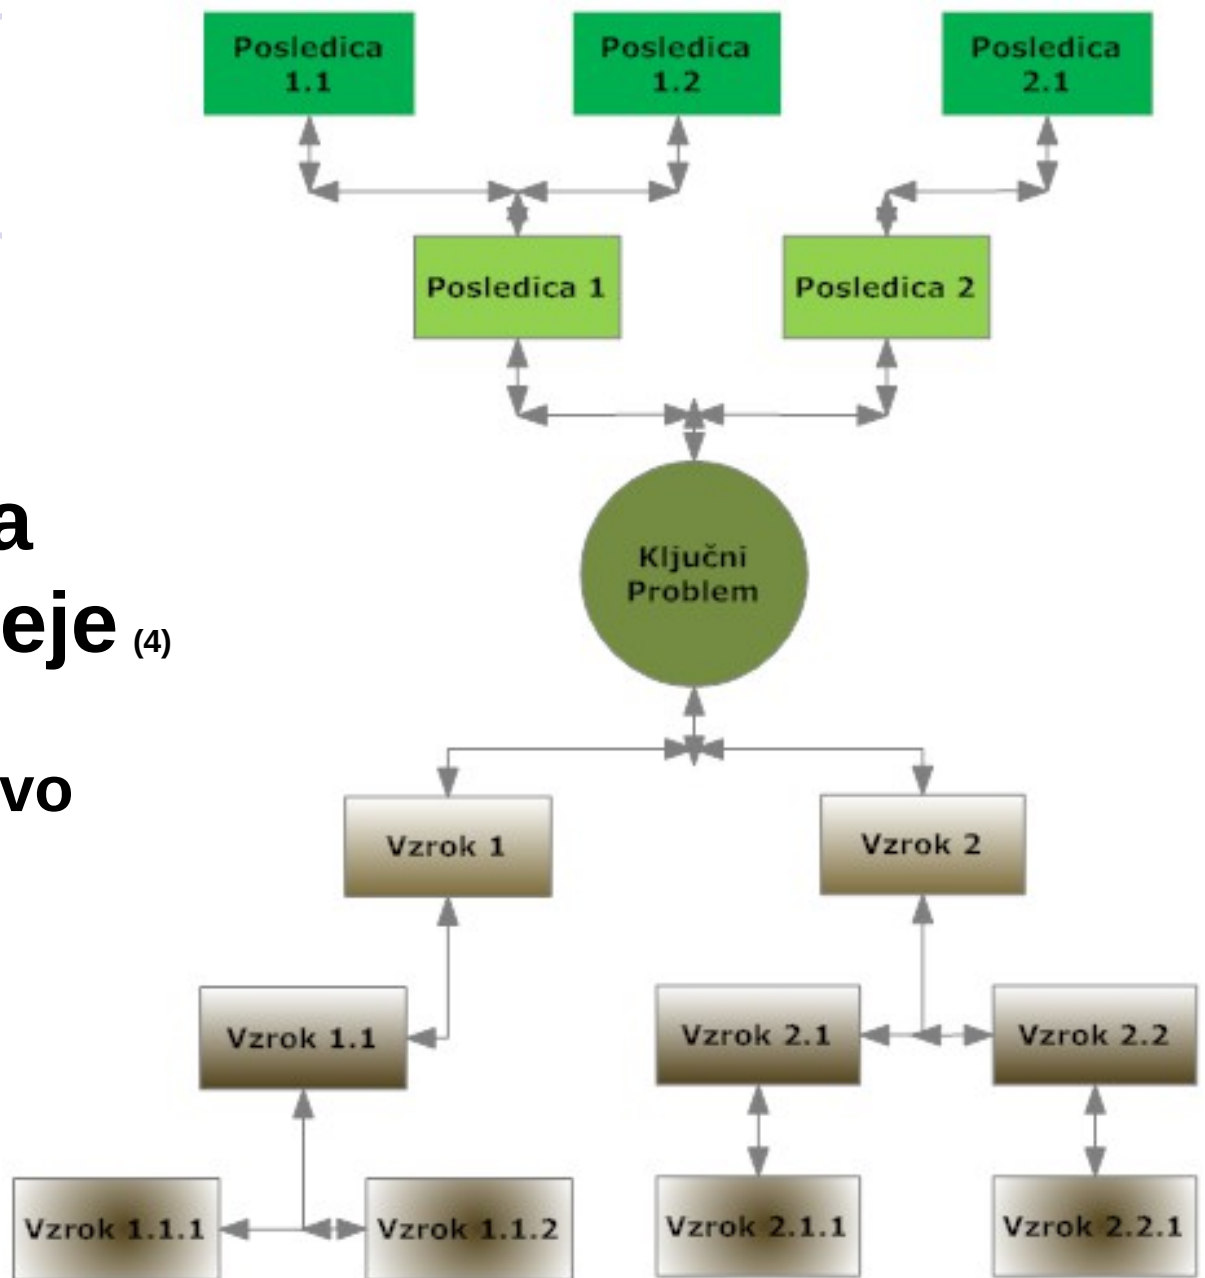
Posledica 1.1

Posledica 1.2

Posledica 2.1

Posledica 1

Posledica 2

a
eje (4)

vo

Ključni Problem

Vzrok 1

Vzrok 2

Vzrok 1.1

Vzrok 2.1

Vzrok 2.2

Vzrok 1.1.1

Vzrok 1.1.2

Vzrok 2.1.1

Vzrok 2.2.1